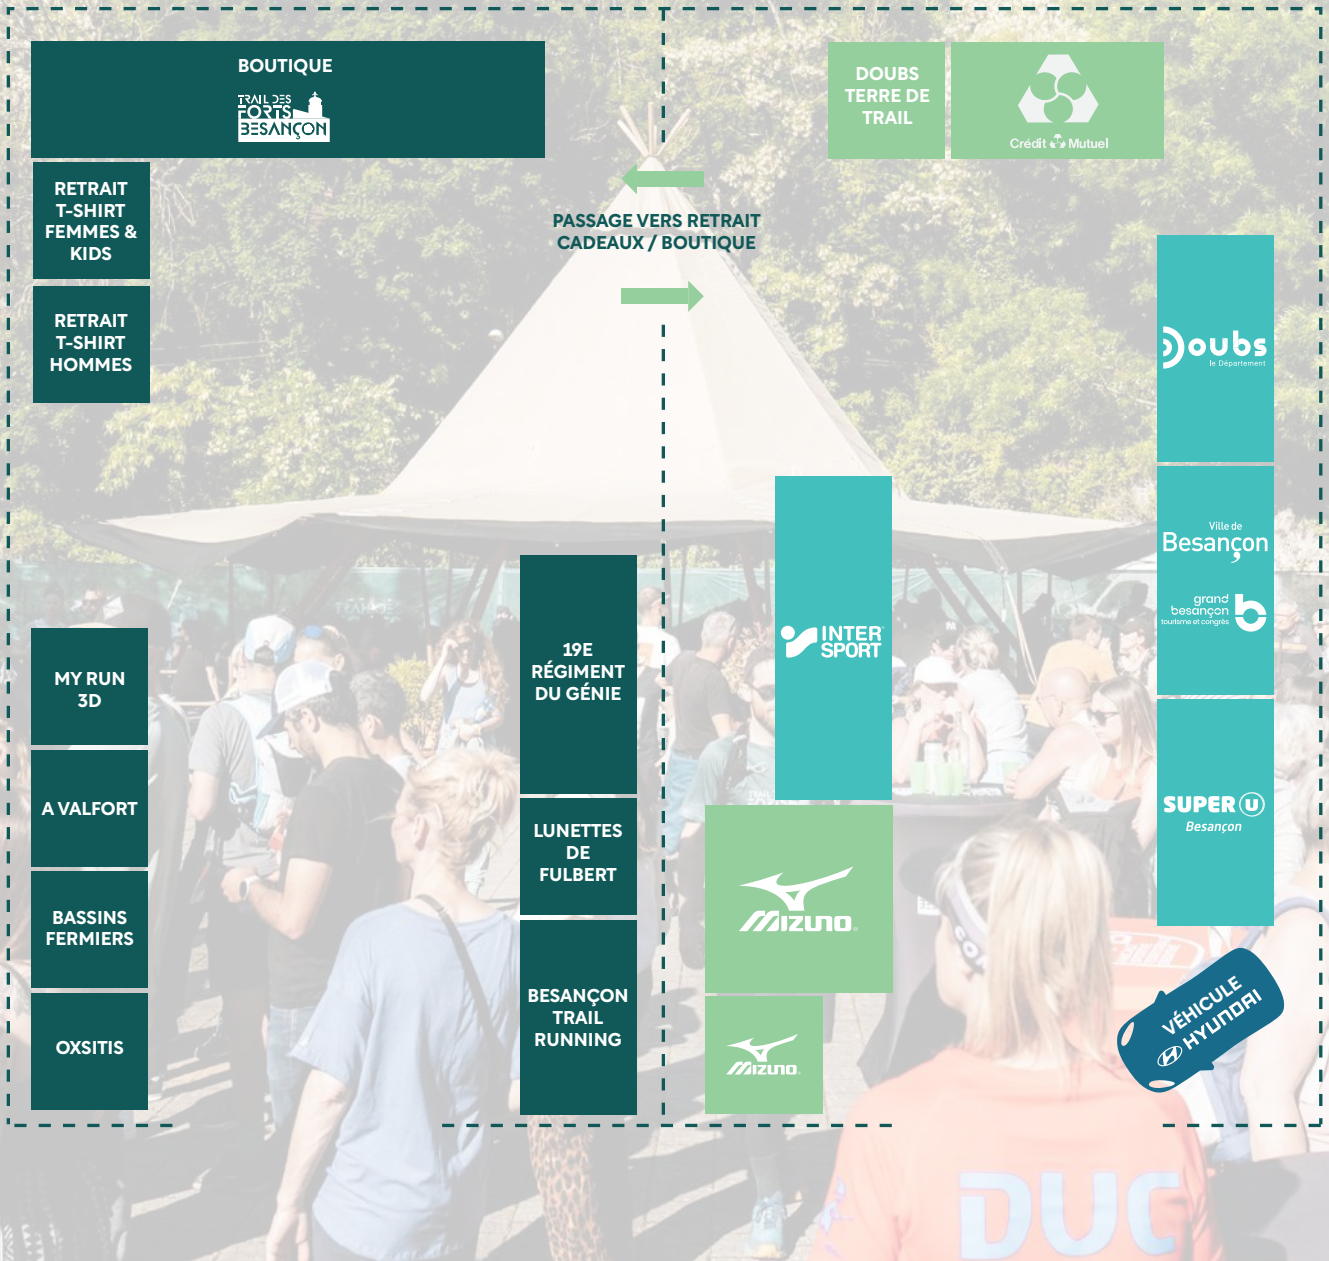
BOUTIQUE

TRAIL DES FORTS BESANÇON

RETRAIT T-SHIRT FEMMES & KIDS

RETRAIT T-SHIRT HOMMES

PASSAGE VERS RETRAIT CADEAUX / BOUTIQUE

DOUBS TERRE DE TRAIL

Crédit Mutuel

Doubs le Département

Ville de Besançon

grand besançon tourisme et congrès

INTER SPORT

SUPER U Besançon

MY RUN 3D

A VALFORT

BASSINS FERMIERS

OXSITIS

19E RÉGIMENT DU GÉNIE

LUNETTES DE FULBERT

BESANÇON TRAIL RUNNING

Mizuno

Mizuno

VÉHICULE HYUNDAI

DUC